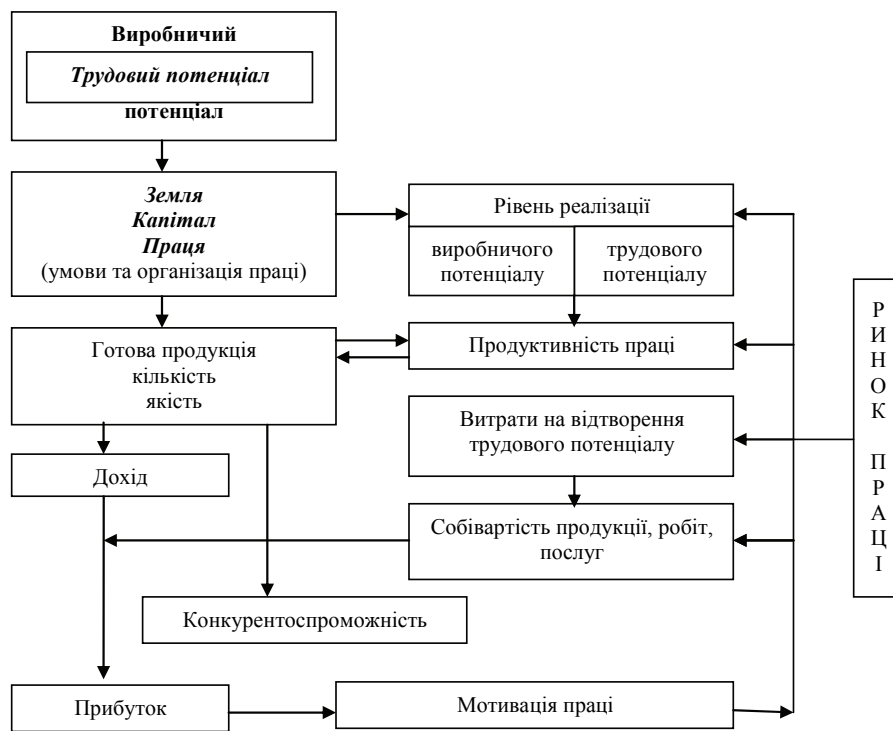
**Виробничий**

***Трудовий потенціал***

**потенціал**

***Земля***
***Капітал***
***Праця***
(умови та організація праці)

Рівень реалізації

виробничого потенціалу

трудового потенціалу

Готова продукція
кількість
якість

Продуктивність праці

Витрати на відтворення трудового потенціалу

Дохід

Собівартість продукції, робіт, послуг

Конкурентоспроможність

Прибуток

Мотивація праці

Р
И
Н
О
К

П
Р
А
Ц
І